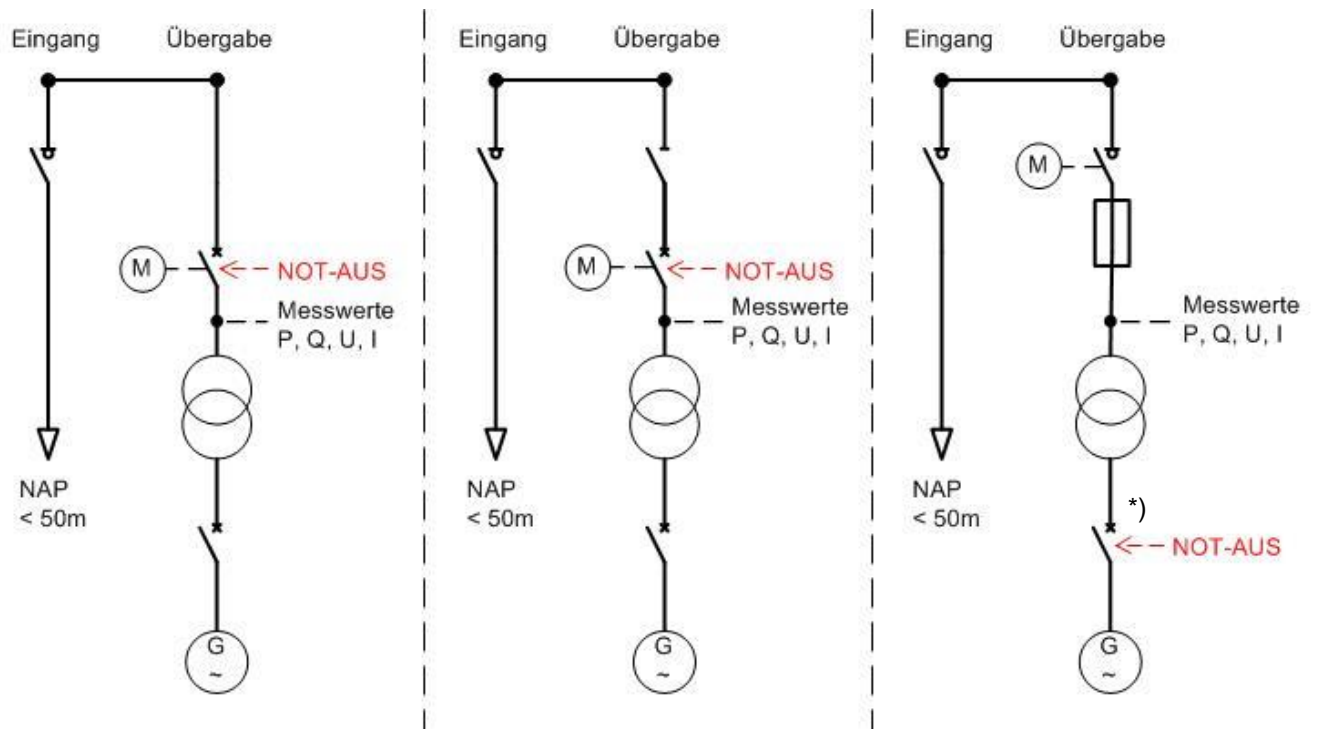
Eingang Übergabe

M NOT-AUS

Messwerte
P, Q, U, I

NAP
< 50m

G
~

Eingang Übergabe

M NOT-AUS

Messwerte
P, Q, U, I

NAP
< 50m

G
~

Eingang Übergabe

M

Messwerte
P, Q, U, I

NAP
< 50m

*)

NOT-AUS

G
~